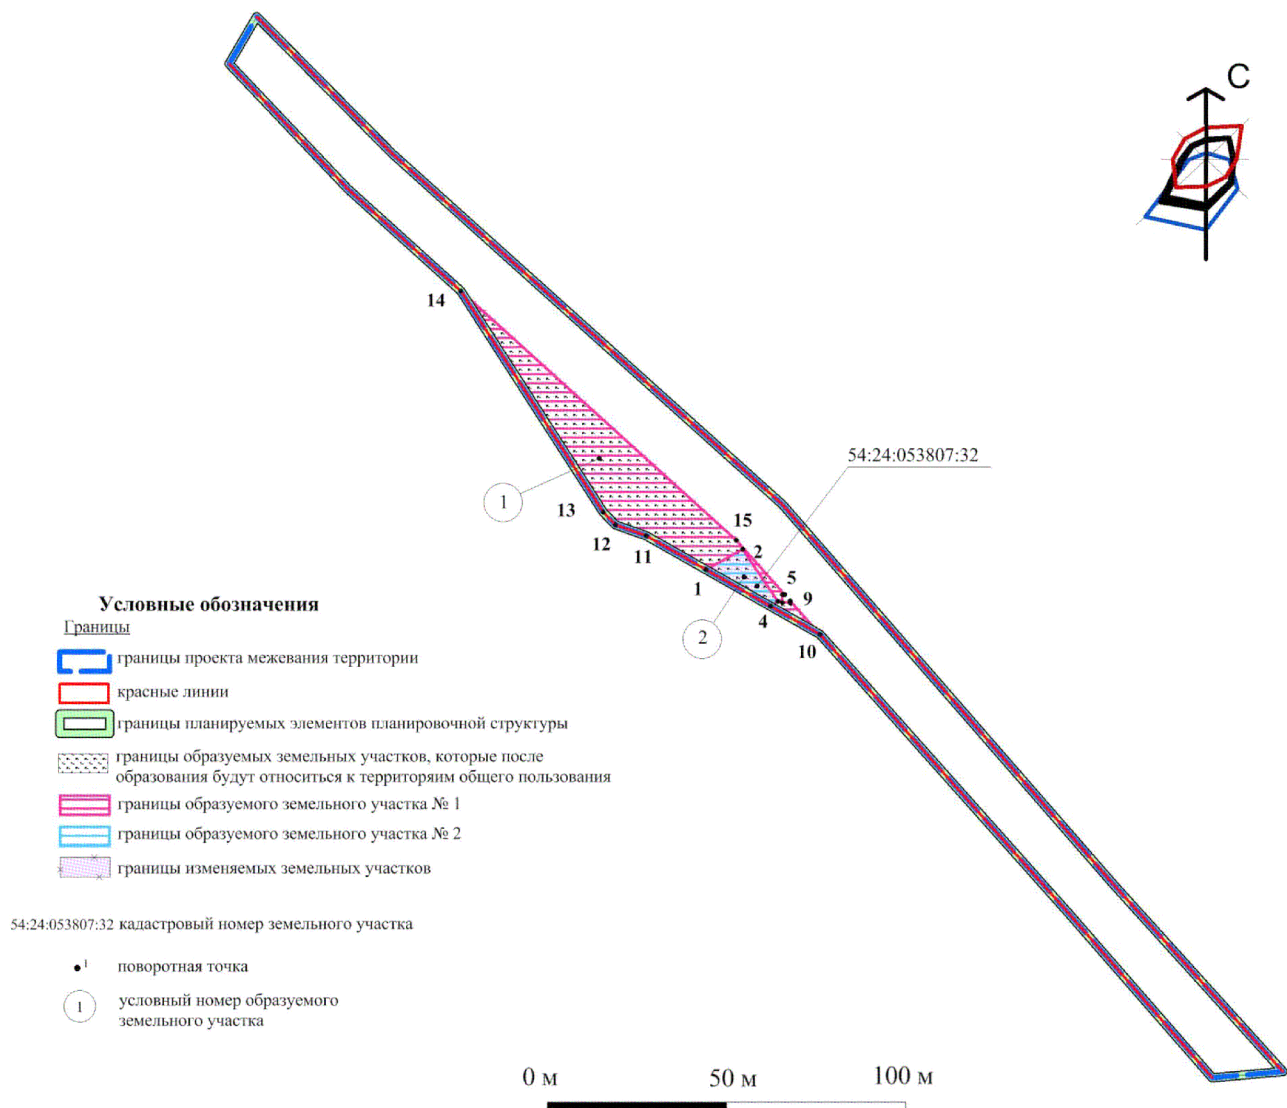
С

14

54:24:053807:32

1

13

15

12

11

2

1

5

9

4

2

10

Условные обозначения

Границы

границы проекта межевания территории

красные линии

границы планируемых элементов планировочной структуры

границы образуемых земельных участков, которые после образования будут относиться к территориям общего пользования

границы образуемого земельного участка № 1

границы образуемого земельного участка № 2

границы изменяемых земельных участков

54:24:053807:32 кадастровый номер земельного участка

$\bullet^1$ поворотная точка

1 условный номер образуемого земельного участка

0 м

50 м

100 м